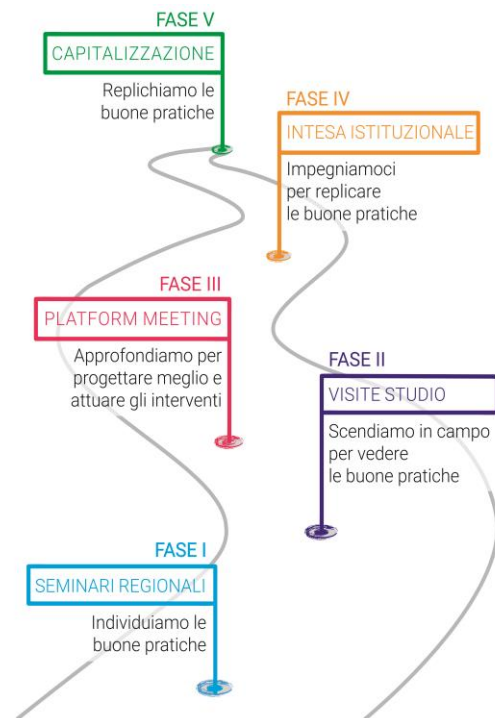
FASE V

CAPITALIZZAZIONE

Replichiamo le buone pratiche

FASE IV

INTESA ISTITUZIONALE

Impegniamoci per replicare le buone pratiche

FASE III

PLATFORM MEETING

Approfondiamo per progettare meglio e attuare gli interventi

FASE II

VISITE STUDIO

Scendiamo in campo per vedere le buone pratiche

FASE I

SEMINARI REGIONALI

Individuiamo le buone pratiche